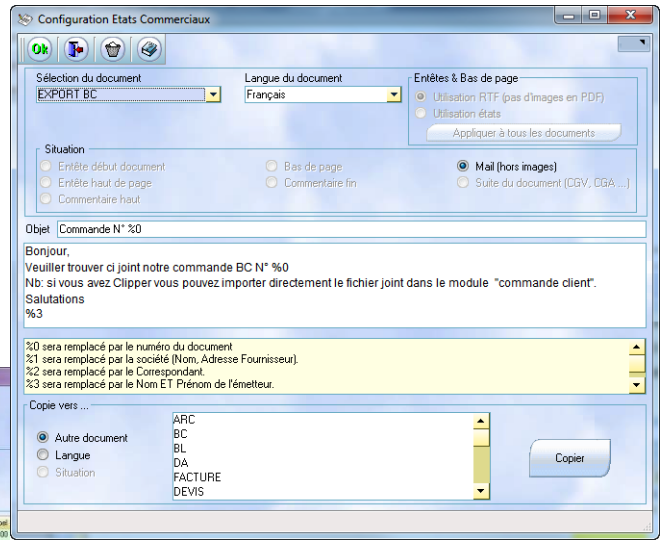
Configuration Etats Commerciaux

Ok

Sélection du document
EXPORT BC

Langue du document
Français

Entêtes & Bas de page
Utilisation RTF (pas d'images en PDF)
Utilisation états
Appliquer à tous les documents

Situation
Entête début document
Entête haut de page
Commentaire haut
Bas de page
Commentaire fin
Mail (hors images)
Suite du document (CGV, CGA ...)

Objet Commande N° %0

Bonjour,
Veuiller trouver ci joint notre commande BC N° %0
Nb: si vous avez Clipper vous pouvez importer directement le fichier joint dans le module "commande client".
Salutations
%3

%0 sera remplacé par le numéro du document
%1 sera remplacé par la société (Nom, Adresse Fournisseur).
%2 sera remplacé par le Correspondant.
%3 sera remplacé par le Nom ET Prénom de l'émetteur.

Copie vers ...
Autre document
Langue
Situation

ARC
BC
BL
DA
FACTURE
DEVIS

Copier